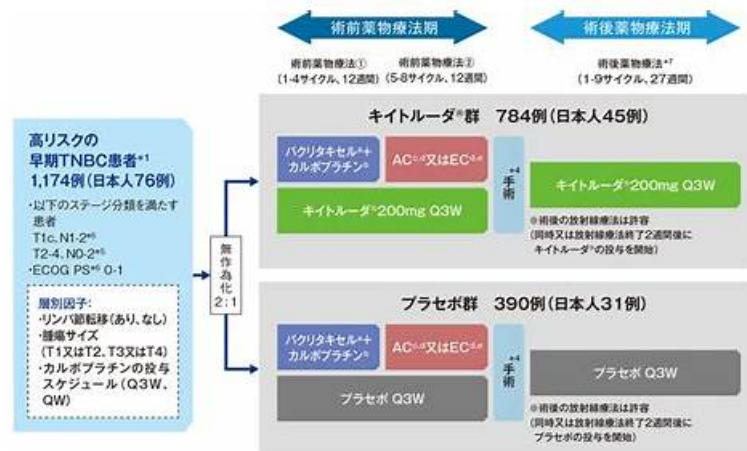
術前薬物療法期

術後薬物療法期

術前薬物療法①
(1-4サイクル、12週間)

術前薬物療法②
(5-8サイクル、12週間)

術後薬物療法*7
(1-9サイクル、27週間)

高リスクの
早期TNBC患者*1
1,174例(日本人76例)

・以下のステージ分類を満たす患者
T1c、N1-2*5
T2-4、N0-2*5
・ECOG PS*6 0-1

層別因子:
・リンパ節転移(あり、なし)
・腫瘍サイズ
(T1又はT2、T3又はT4)
・カルボプラチンの投与スケジュール(Q3W、QW)

無作為化
2:1

キイトルーダ®群 784例(日本人45例)

パクリタキセル*+
カルボプラチン*

AC*又はEC*

キイトルーダ®200mg Q3W

手術*4

キイトルーダ®200mg Q3W

※術後の放射線療法は許容
(同時又は放射線療法終了2週間後に
キイトルーダ®の投与を開始)

プラセボ群 390例(日本人31例)

パクリタキセル*+
カルボプラチン*

AC*又はEC*

プラセボ Q3W

手術*4

プラセボ Q3W

※術後の放射線療法は許容
(同時又は放射線療法終了2週間後に
プラセボの投与を開始)